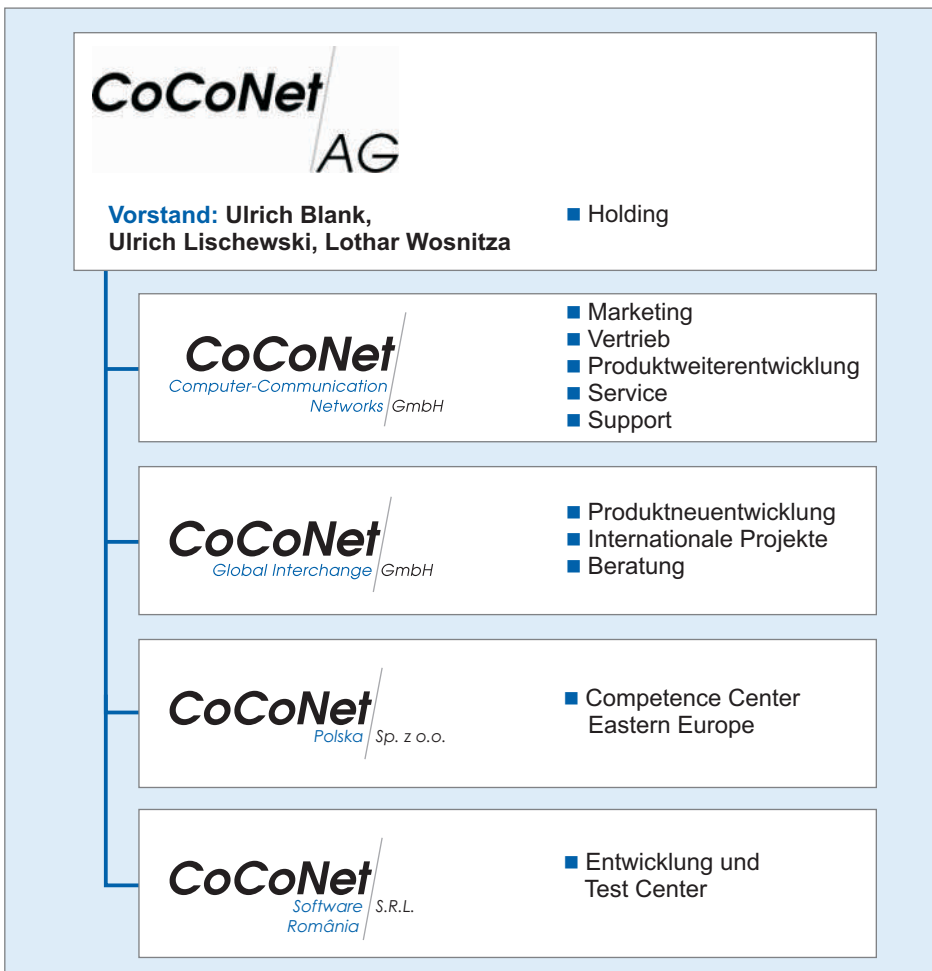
CoCoNet AG

Vorstand: Ulrich Blank, Ulrich Lischewski, Lothar Wosnitza

Holding

CoCoNet Computer-Communication Networks GmbH

Marketing
Vertrieb
Produktweiterentwicklung
Service
Support

CoCoNet Global Interchange GmbH

Produktneuentwicklung
Internationale Projekte
Beratung

CoCoNet Polska Sp. z o.o.

Competence Center Eastern Europe

CoCoNet Software România S.R.L.

Entwicklung und Test Center